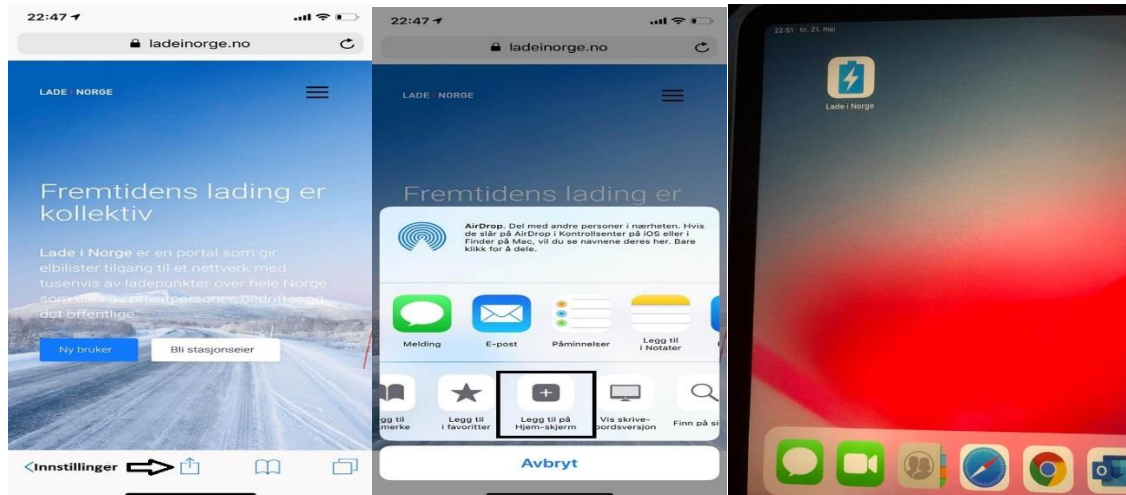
22:47

ladeinorge.no

LADE I NORGE

Fremtidens lading er kollektiv

Lade i Norge er en portal som gir elbilister tilgang til et nettverk med tusenvis av ladepunkter over hele Norge som eies av privatpersoner, bedrifter og det offentlige.

Ny bruker

Bli stasjonseier

<Innstillinger

22:47

ladeinorge.no

LADE I NORGE

Fremtidens lading er

AirDrop. Del med andre personer i nærheten. Hvis de slår på AirDrop i Kontrollsenter på iOS eller i Finder på Mac, vil du se navnene deres her. Bare klikk for å dele.

Melding

E-post

Påminnelser

Legg til i Notater

Legg til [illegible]merke

Legg til i favoritter

Legg til på Hjem-skjerm

Vis skrivebordsversjon

Finn på si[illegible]

Avbryt

22:51 tir. 21. mai

Lade i Norge